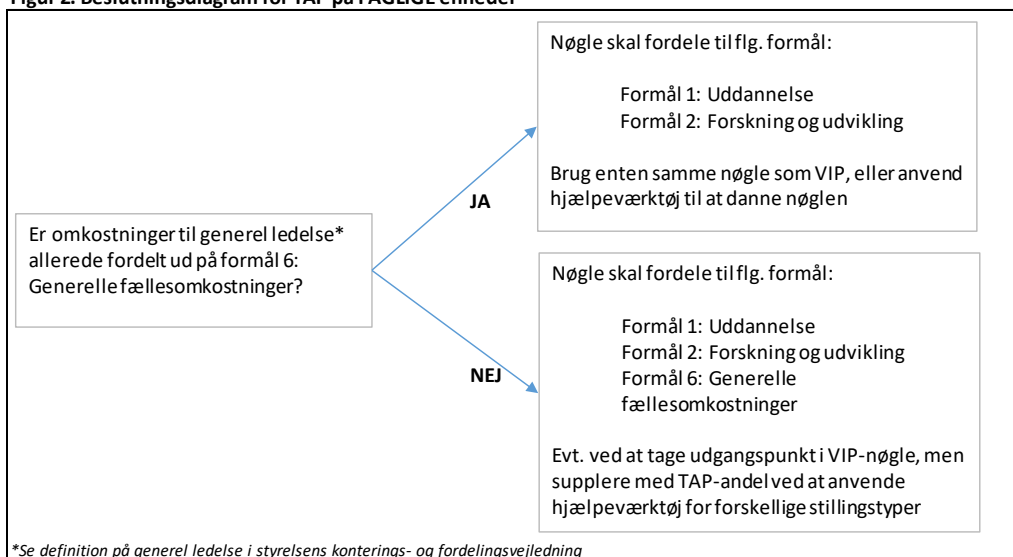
Figur 2. Beslutningsdiagram for TAP på FAGLIGE enheder

Er omkostninger til generel ledelse* allerede fordelt ud på formål 6: Generelle fællesomkostninger?

JA

Nøgle skal fordele til flg. formål:

Formål 1: Uddannelse
Formål 2: Forskning og udvikling

Brug enten samme nøgle som VIP, eller anvend hjælpeværktøj til at danne nøglen

NEJ

Nøgle skal fordele til flg. formål:

Formål 1: Uddannelse
Formål 2: Forskning og udvikling
Formål 6: Generelle fællesomkostninger

Evt. ved at tage udgangspunkt i VIP-nøgle, men supplere med TAP-andel ved at anvende hjælpeværktøj for forskellige stillingstyper

*Se definition på generel ledelse i styrelsens konterings- og fordelingsvejledning